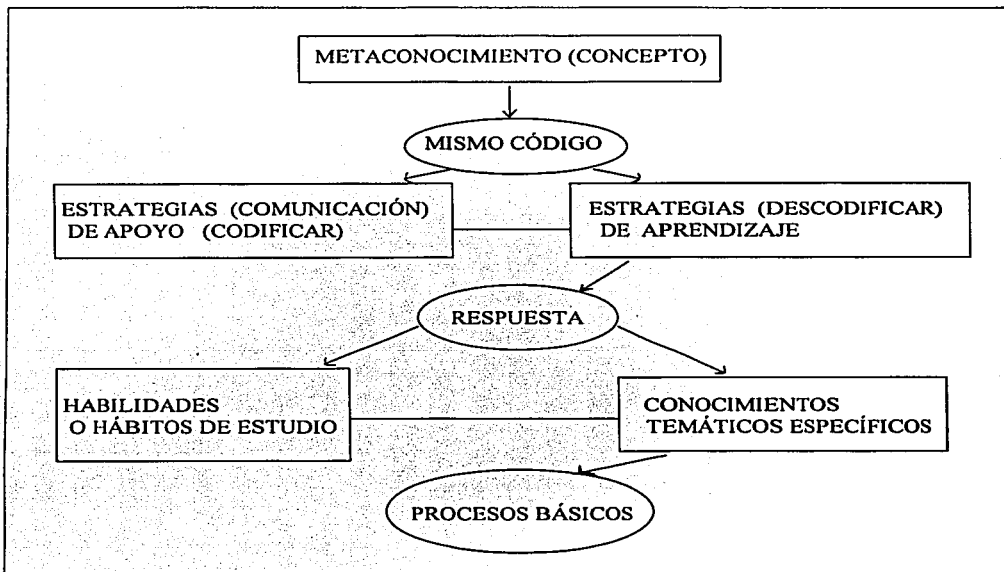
METACONOCIMIENTO (CONCEPTO)

MISMO CÓDIGO

ESTRATEGIAS (COMUNICACIÓN) DE APOYO (CODIFICAR)

ESTRATEGIAS (DESCODIFICAR) DE APRENDIZAJE

RESPUESTA

HABILIDADES O HÁBITOS DE ESTUDIO

CONOCIMIENTOS TEMÁTICOS ESPECÍFICOS

PROCESOS BÁSICOS